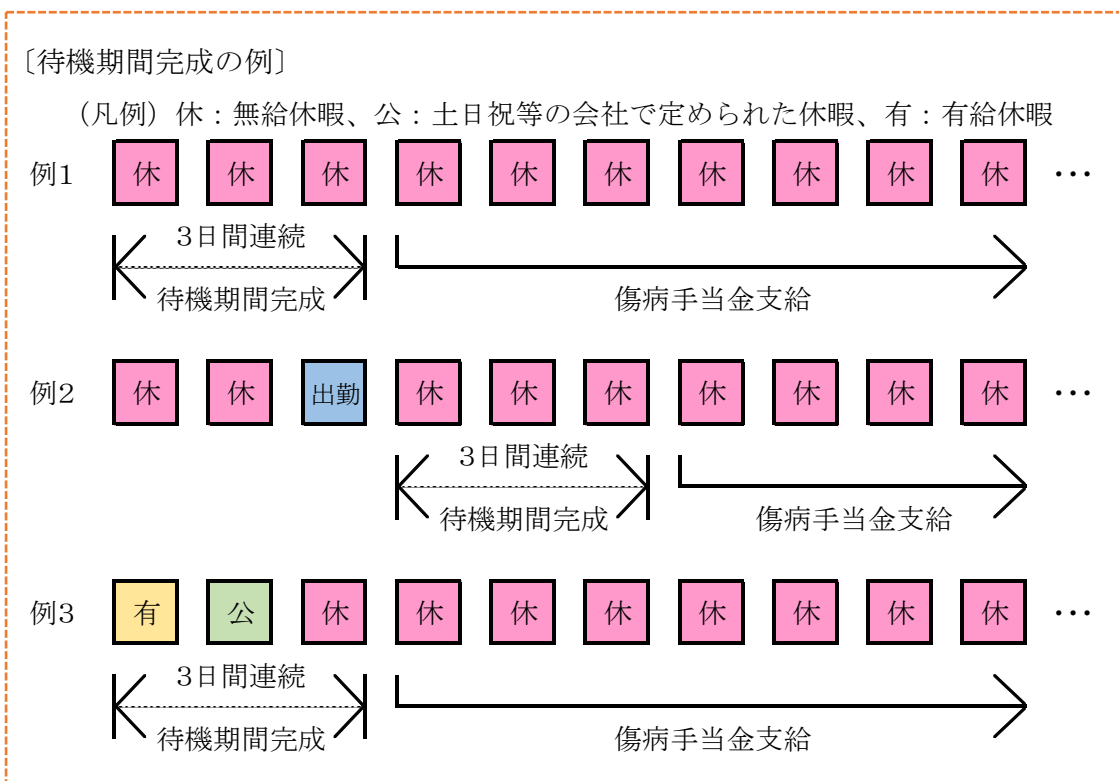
〔待機期間完成の例〕

（凡例）休：無給休暇、公：土日祝等の会社で定められた休暇、有：有給休暇

例1 休 休 休 休 休 休 休 休 休 休 …

3日間連続
待機期間完成
傷病手当金支給

例2 休 休 出勤 休 休 休 休 休 休 休 …

3日間連続
待機期間完成
傷病手当金支給

例3 有 公 休 休 休 休 休 休 休 休 …

3日間連続
待機期間完成
傷病手当金支給